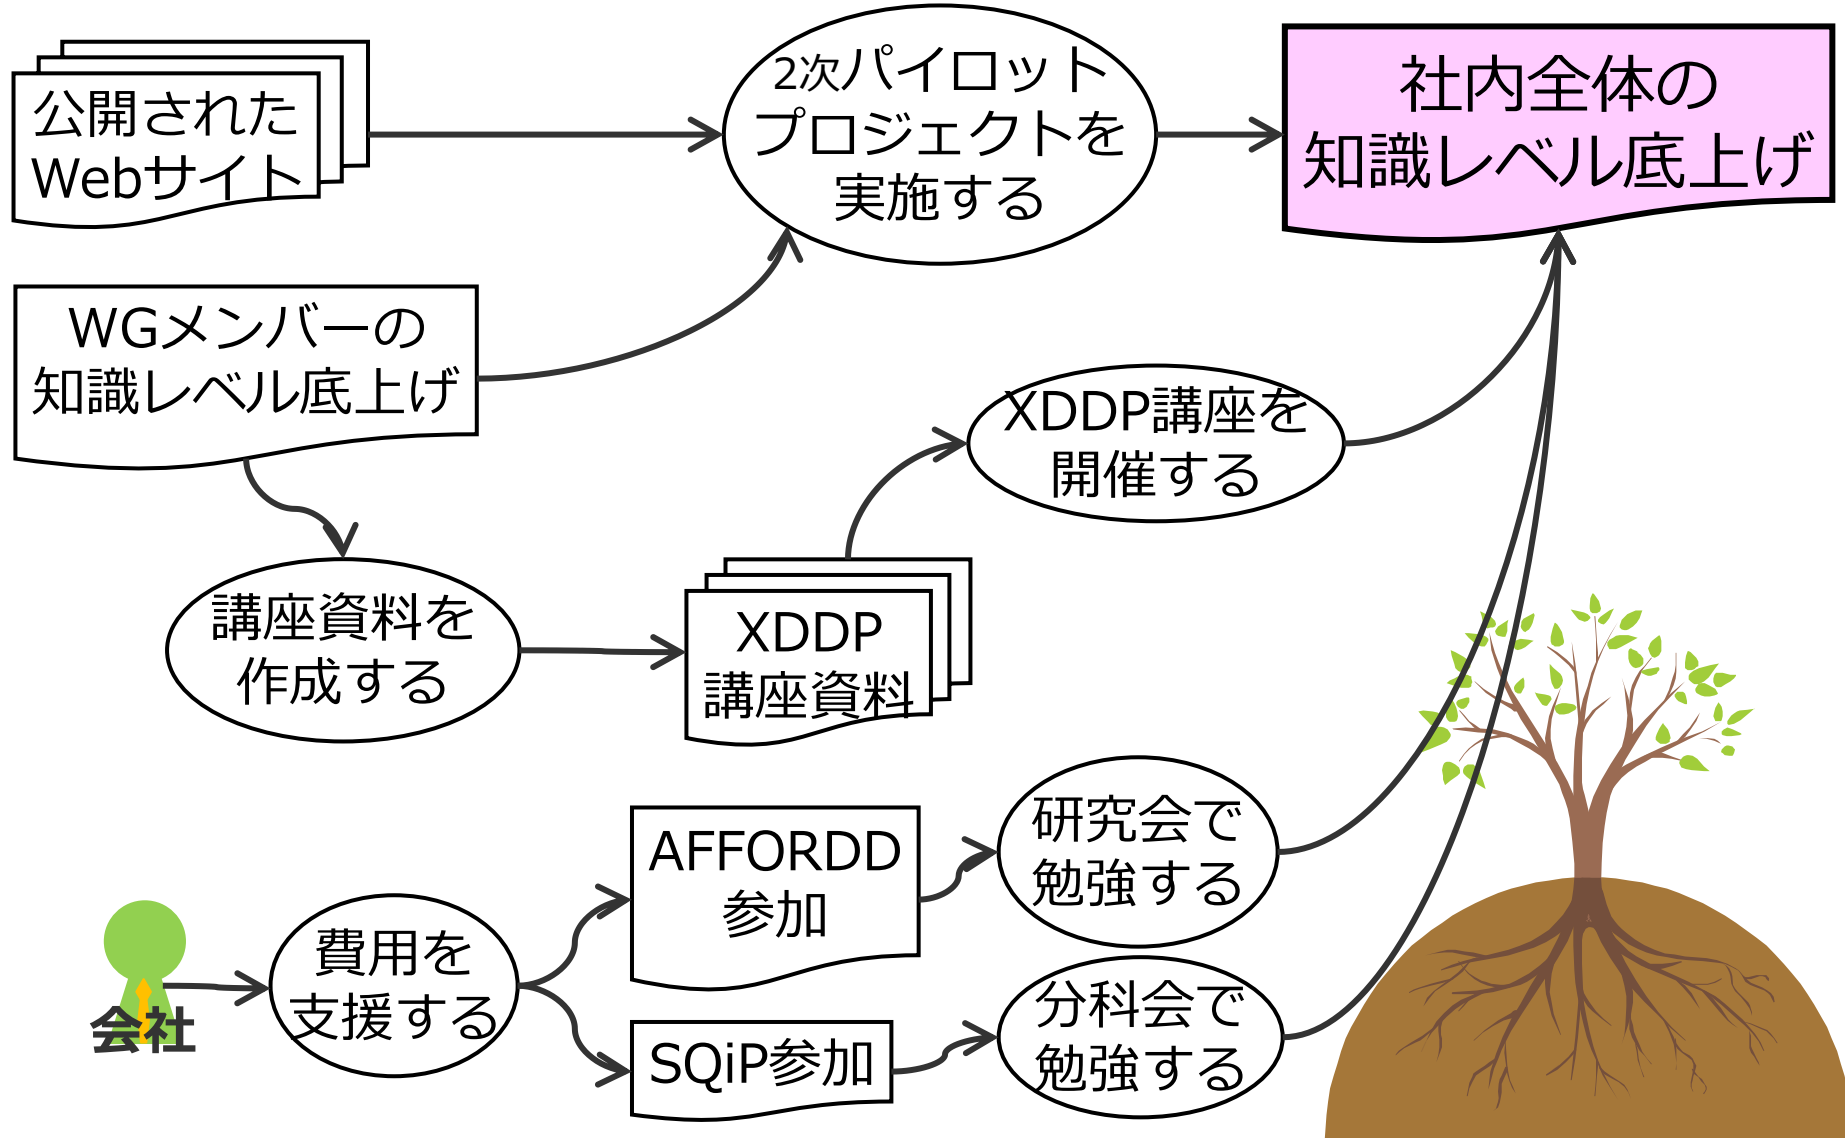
公開された Webサイト

2次パイロット プロジェクトを 実施する

社内全体の 知識レベル底上げ

WGメンバーの 知識レベル底上げ

XDDP講座を 開催する

講座資料を 作成する

XDDP 講座資料

AFFORDD 参加

研究会で 勉強する

会社

費用を 支援する

SQiP参加

分科会で 勉強する